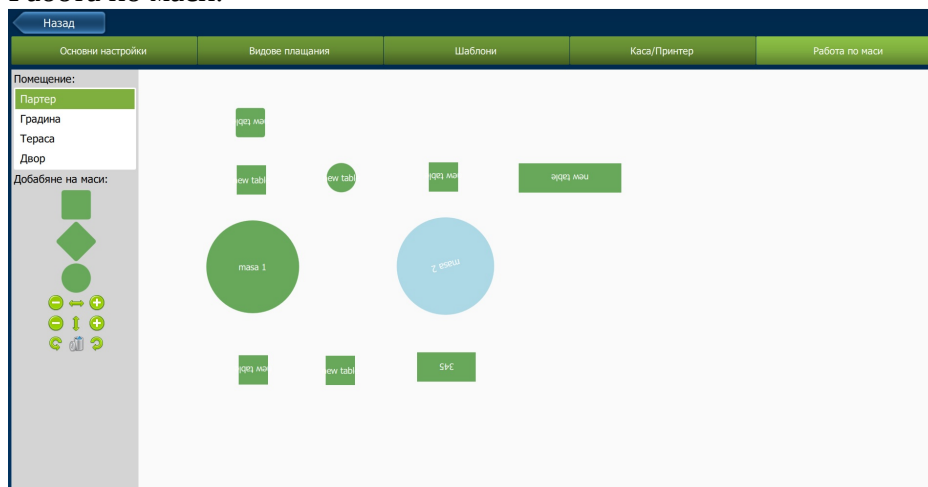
Работа по маси:

Назад

Основни настройки | Видове плащания | Шаблони | Каса/Принтер | Работа по маси

Помещение:
Партер
Градина
Тераса
Двор
Добавяне на маси:

new tabl
new tabl
ew tabl
new tabl
new table
masa 1
masa 2
new tabl
new tabl
345